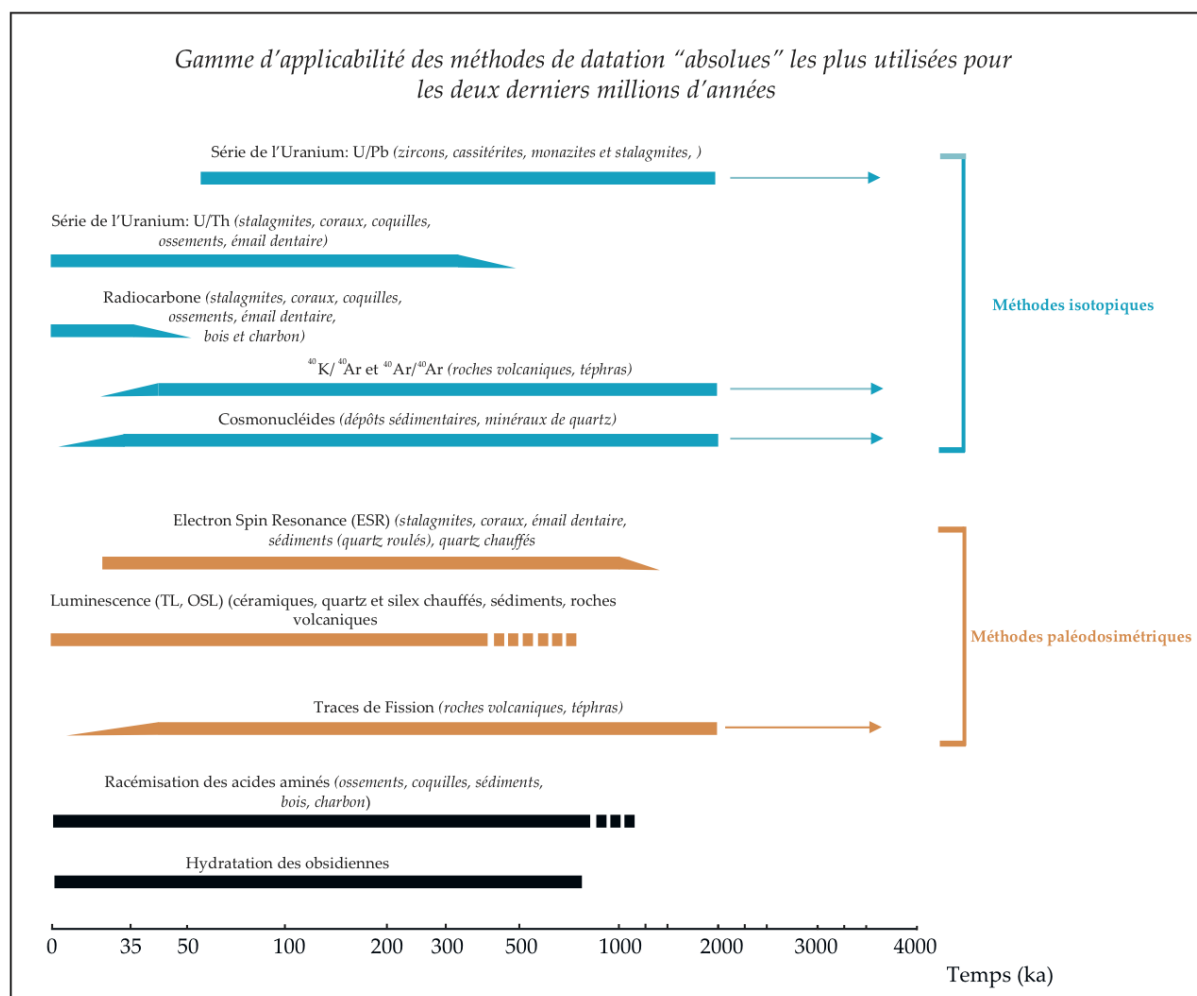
Gamme d'applicabilité des méthodes de datation "absolues" les plus utilisées pour les deux derniers millions d'années

Série de l'Uranium: U/Pb (zircons, cassitérites, monazites et stalagmites, )

Série de l'Uranium: U/Th (stalagmites, coraux, coquilles, ossements, émail dentaire)

Radiocarbone (stalagmites, coraux, coquilles, ossements, émail dentaire, bois et charbon)

$^{40}K/^{40}Ar$ et $^{40}Ar/^{40}Ar$ (roches volcaniques, téphras)

Cosmonucléides (dépôts sédimentaires, minéraux de quartz)

Méthodes isotopiques

Electron Spin Resonance (ESR) (stalagmites, coraux, émail dentaire, sédiments (quartz roulés), quartz chauffés

Luminescence (TL, OSL) (céramiques, quartz et silex chauffés, sédiments, roches volcaniques

Traces de Fission (roches volcaniques, téphras)

Méthodes paléodosimétriques

Racémisation des acides aminés (ossements, coquilles, sédiments, bois, charbon)

Hydratation des obsidiennes

0 35 50 100 200 300 500 1000 2000 3000 4000

Temps (ka)